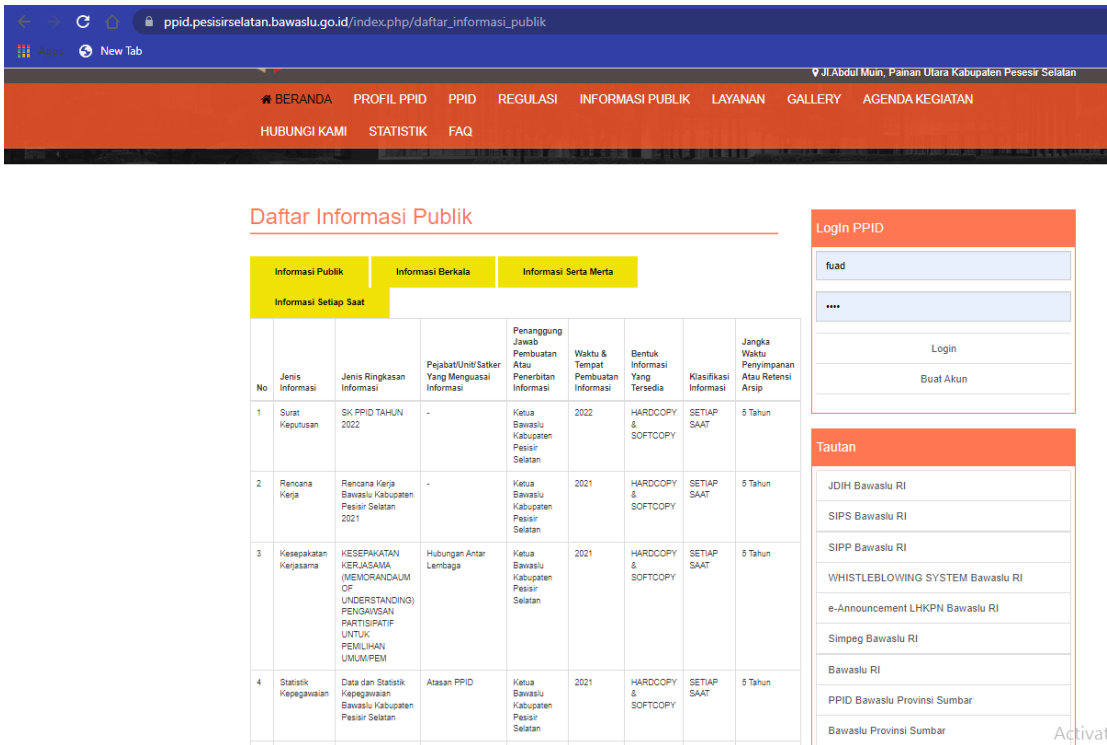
ppid.pesisirselatan.bawaslu.go.id/index.php/daftar_informasi_publik

Apps New Tab

Jl.Abdul Muin, Painan Utara Kabupaten Pesesir Selatan

BERANDA PROFIL PPID PPID REGULASI INFORMASI PUBLIK LAYANAN GALLERY AGENDA KEGIATAN HUBUNGI KAMI STATISTIK FAQ

Daftar Informasi Publik

Informasi Publik Informasi Berkala Informasi Serta Merta Informasi Setiap Saat

| No | Jenis Informasi | Jenis Ringkasan Informasi | Pejabat/Unit/Satker Yang Menguasai Informasi | Penanggung Jawab Pembuatan Atau Penerbitan Informasi | Waktu & Tempat Pembuatan Informasi | Bentuk Informasi Yang Tersedia | Klasifikasi Informasi | Jangka Waktu Penyimpanan Atau Retensi Arsip |
|---|---|---|---|---|---|---|---|---|
| 1 | Surat Keputusan | SK PPID TAHUN 2022 | - | Ketua Bawaslu Kabupaten Pesisir Selatan | 2022 | HARDCOPY & SOFTCOPY | SETIAP SAAT | 5 Tahun |
| 2 | Rencana Kerja | Rencana Kerja Bawaslu Kabupaten Pesisir Selatan 2021 | - | Ketua Bawaslu Kabupaten Pesisir Selatan | 2021 | HARDCOPY & SOFTCOPY | SETIAP SAAT | 5 Tahun |
| 3 | Kesepakatan Kerjasama | KESEPAKATAN KERJASAMA (MEMORANDAUM OF UNDERSTANDING) PENGAWSAN PARTISIPATIF UNTUK PEMILIHAN UMUM/PEM | Hubungan Antar Lembaga | Ketua Bawaslu Kabupaten Pesisir Selatan | 2021 | HARDCOPY & SOFTCOPY | SETIAP SAAT | 5 Tahun |
| 4 | Statistik Kepegawaian | Data dan Statistik Kepegawaian Bawaslu Kabupaten Pesisir Selatan | Atasan PPID | Ketua Bawaslu Kabupaten Pesisir Selatan | 2021 | HARDCOPY & SOFTCOPY | SETIAP SAAT | 5 Tahun |

Login PPID
fuad
••••
Login
Buat Akun

Tautan
JDIH Bawaslu RI
SIPS Bawaslu RI
SIPP Bawaslu RI
WHISTLEBLOWING SYSTEM Bawaslu RI
e-Announcement LHKPN Bawaslu RI
Simpeg Bawaslu RI
Bawaslu RI
PPID Bawaslu Provinsi Sumbar
Bawaslu Provinsi Sumbar

Activat